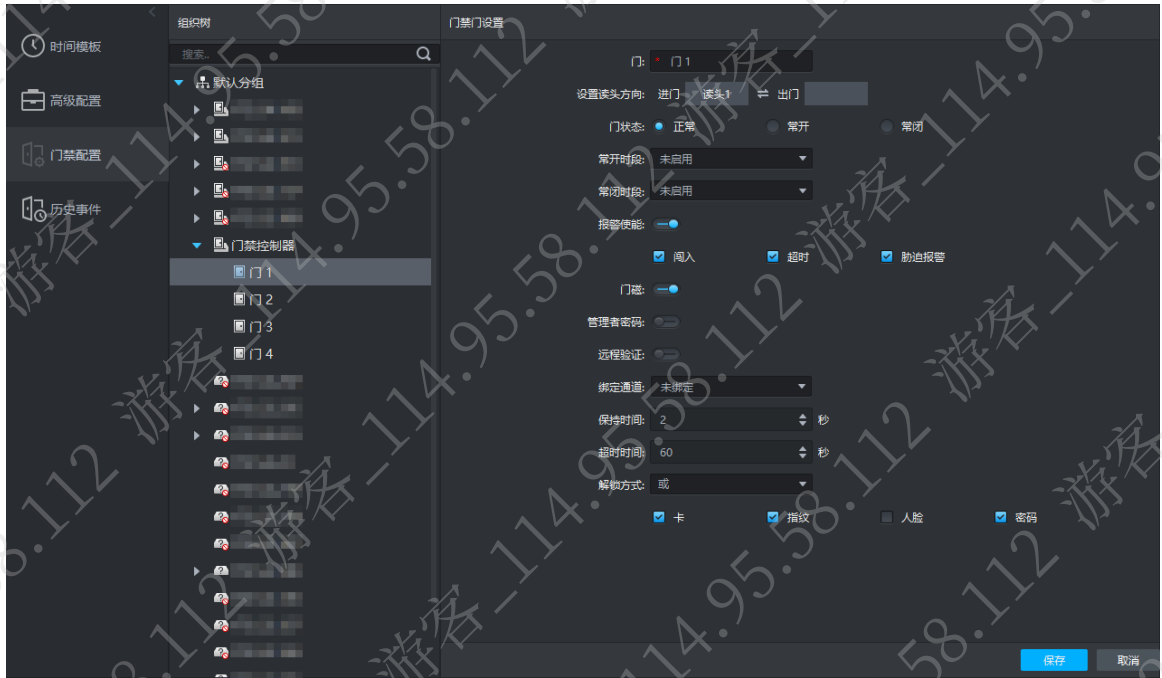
时间模板
高级配置
门禁配置
历史事件

组织树
搜索...
默认分组
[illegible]
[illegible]
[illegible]
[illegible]
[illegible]
门禁控制器
门 1
门 2
门 3
门 4
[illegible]
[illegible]
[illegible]
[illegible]
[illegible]
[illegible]
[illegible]
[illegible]
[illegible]
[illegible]
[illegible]

门禁门设置
门: * 门 1
设置读头方向: 进门 读头1 ⇌ 出门
门状态: 正常 常开 常闭
常开时段: 未启用
常闭时段: 未启用
报警使能:
闯入 超时 胁迫报警
门磁:
管理者密码:
远程验证:
绑定通道: 未绑定
保持时间: 2 秒
超时时间: 60 秒
解锁方式: 或
卡 指纹 人脸 密码

保存 取消

游客_114.95.58.112